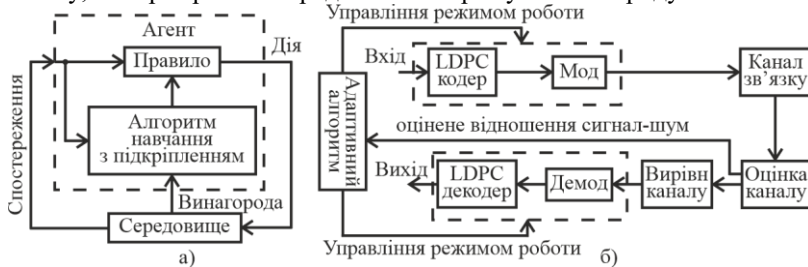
Агент
Правило
Дія
Спостереження
Алгоритм навчання з підкріпленням
Винагорода
Середовище
а)

Управління режимом роботи
Вхід
LDPC кодер
Мод
Канал зв'язку
Адаптивний алгоритм
оцінене відношення сигнал-шум
Вихід
LDPC декодер
Демод
Вирівн каналу
Оцінка каналу
Управління режимом роботи
б)